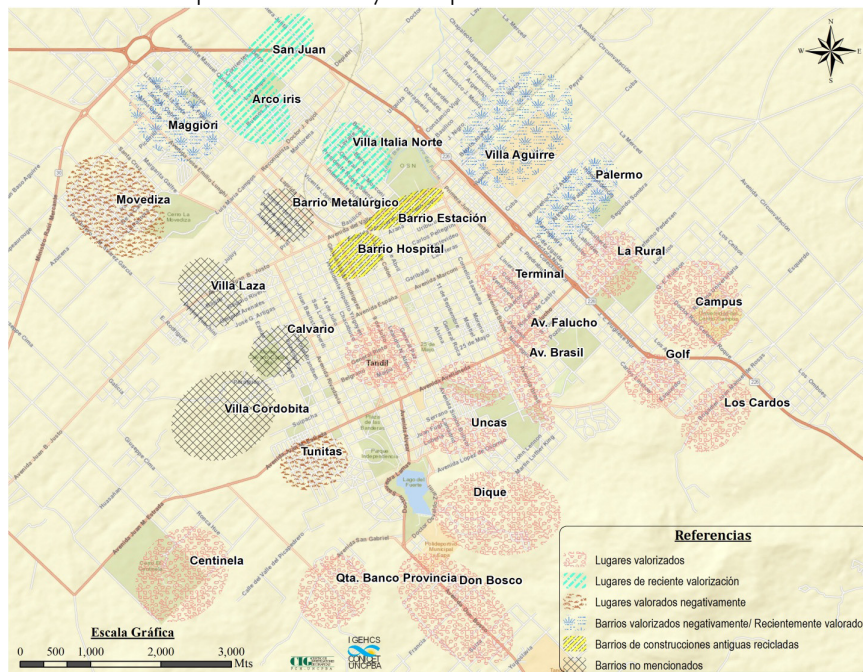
San Juan
Arco iris
Maggiori
Villa Italia Norte
Villa Aguirre
Palermo
Movediza
Barrio Metalúrgico
Barrio Estación
Barrio Hospital
La Rural
Terminal
Villa Laza
Campus
Av. Falucho
Calvario
Av. Brasil
Golf
Villa Cordobita
Los Cardos
Uncas
Tunitas
Dique
Centinela
Qta. Banco Provincia
Don Bosco

Referencias
Lugares valorizados
Lugares de reciente valorización
Lugares valorados negativamente
Barrios valorizados negativamente/ Recientemente valorado
Barrios de construcciones antiguas recicladas
Barrios no mencionados

Escala Gráfica
0 500 1,000 2,000 3,000
Mts

IGEHCS
CONICET
UNCPBA

N
W E
S